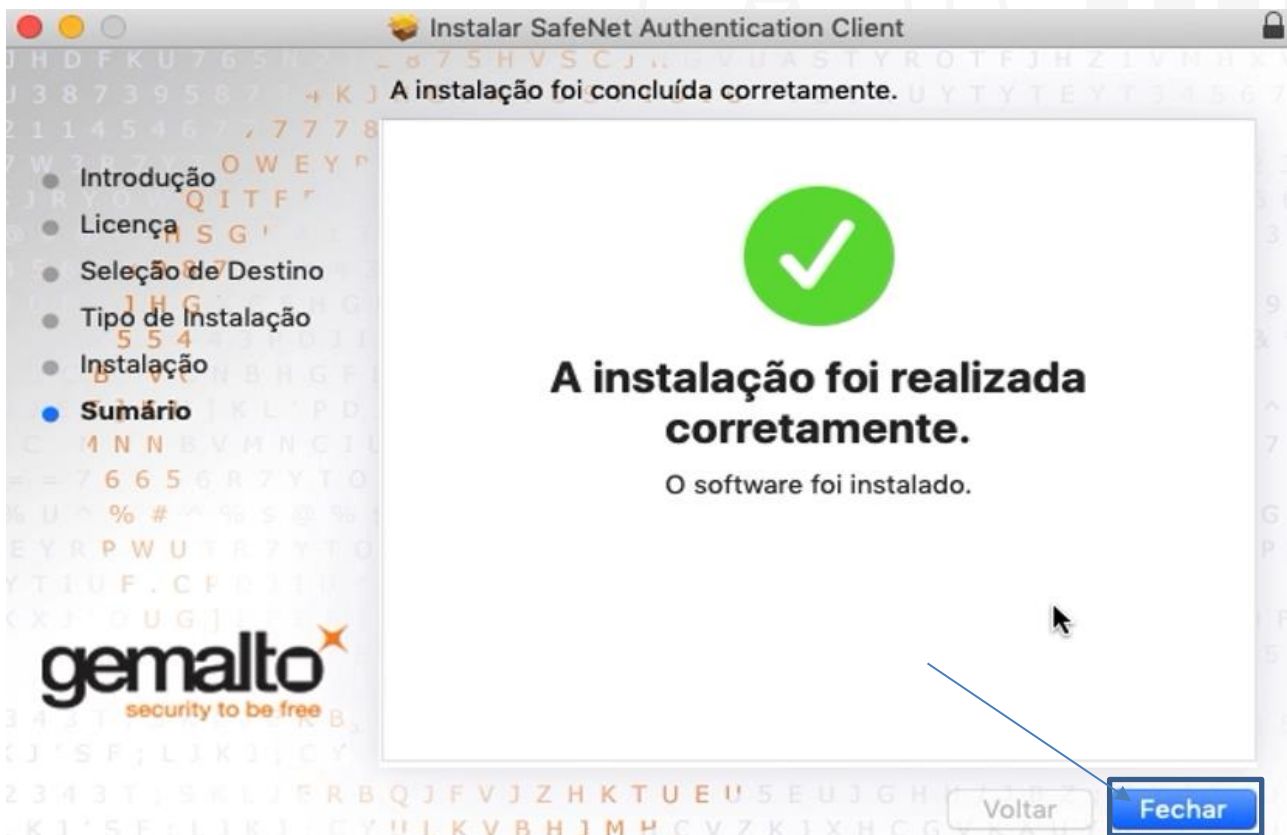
Instalar SafeNet Authentication Client

A instalação foi concluída corretamente.

Introdução
Licença
Seleção de Destino
Tipo de Instalação
Instalação
Sumário

A instalação foi realizada corretamente.

O software foi instalado.

gemalto
security to be free

Voltar
Fechar